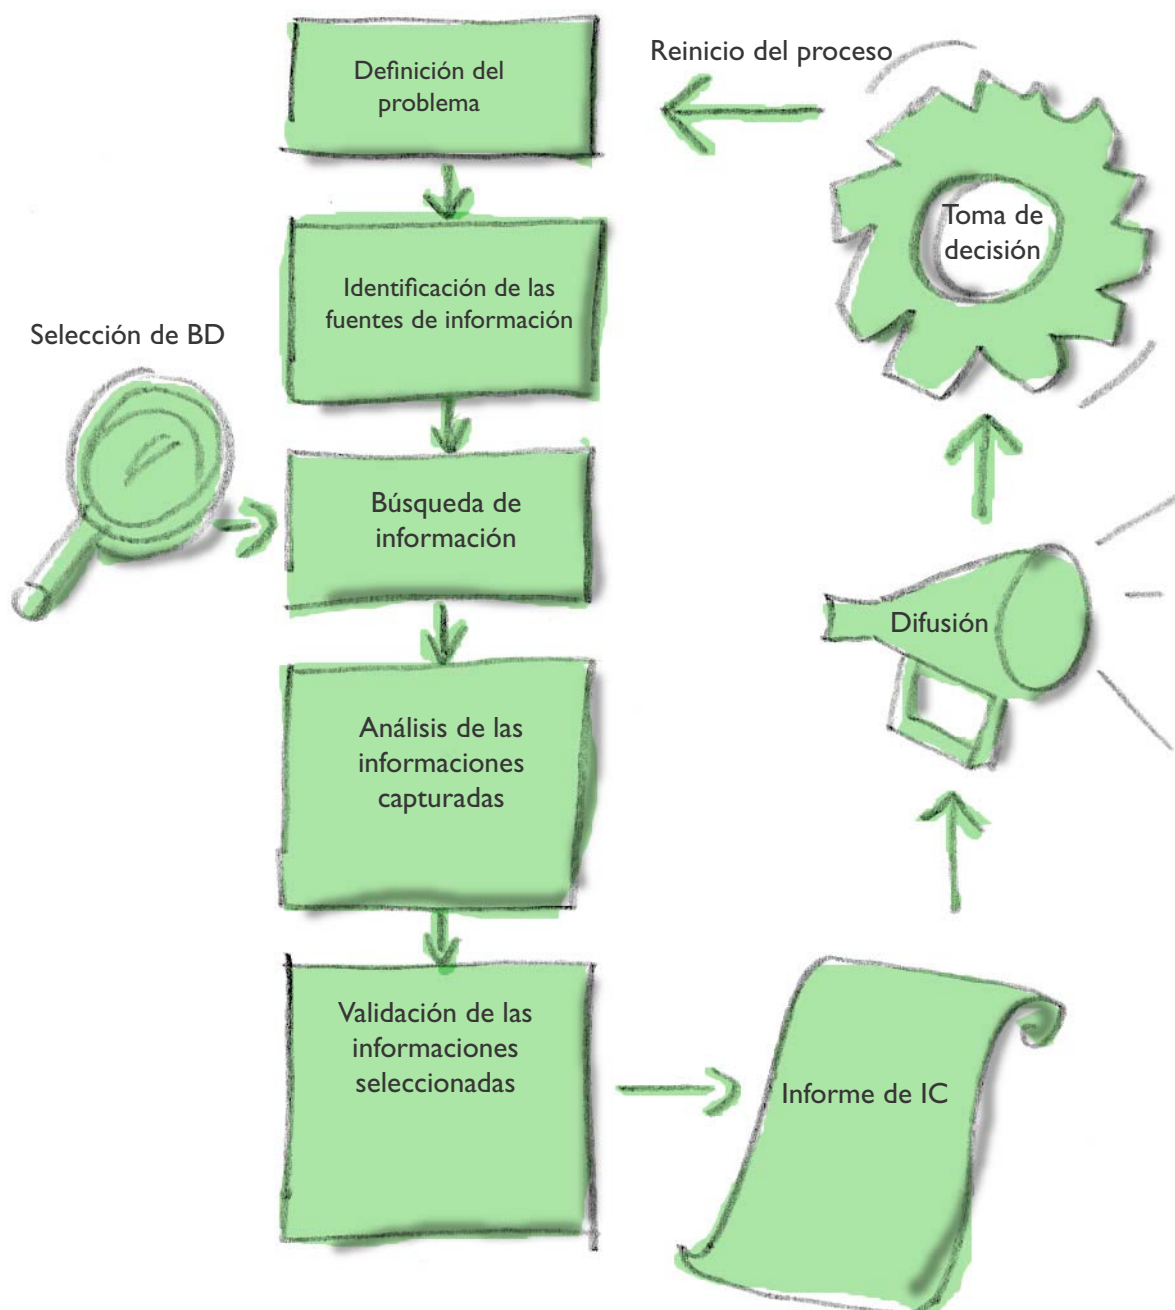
Definición del problema

Reinicio del proceso

Toma de decisión

Identificación de las fuentes de información

Selección de BD

Búsqueda de información

Difusión

Análisis de las informaciones capturadas

Validación de las informaciones seleccionadas

Informe de IC